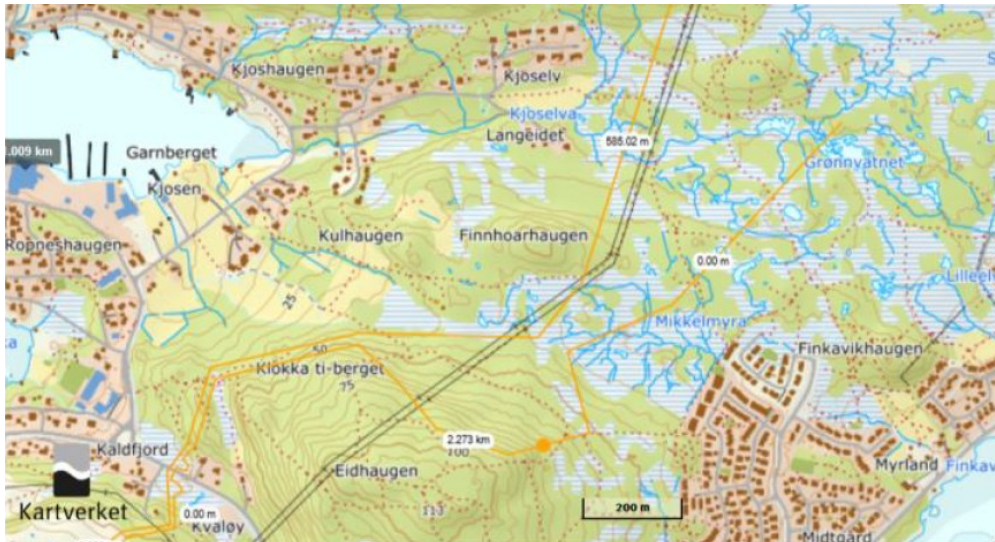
Kjoshaugen
Kjoselv
Kjoselva
Langeidet
585.02 m
.009 km
Garnberget
Kjosen
Grønnvatnet
Ropneshaugen
Kulhaugen
Finnhoarhaugen
0.00 m
Lilleel
25
Mikkelmyra
50
Finkavikhaugen
Klokka ti-berget
75
2.273 km
100
Kaldfjord
Eidhaugen
Myrland
Finkav
Kartverket
0.00 m
Kvaløy
113
200 m
Midtgård